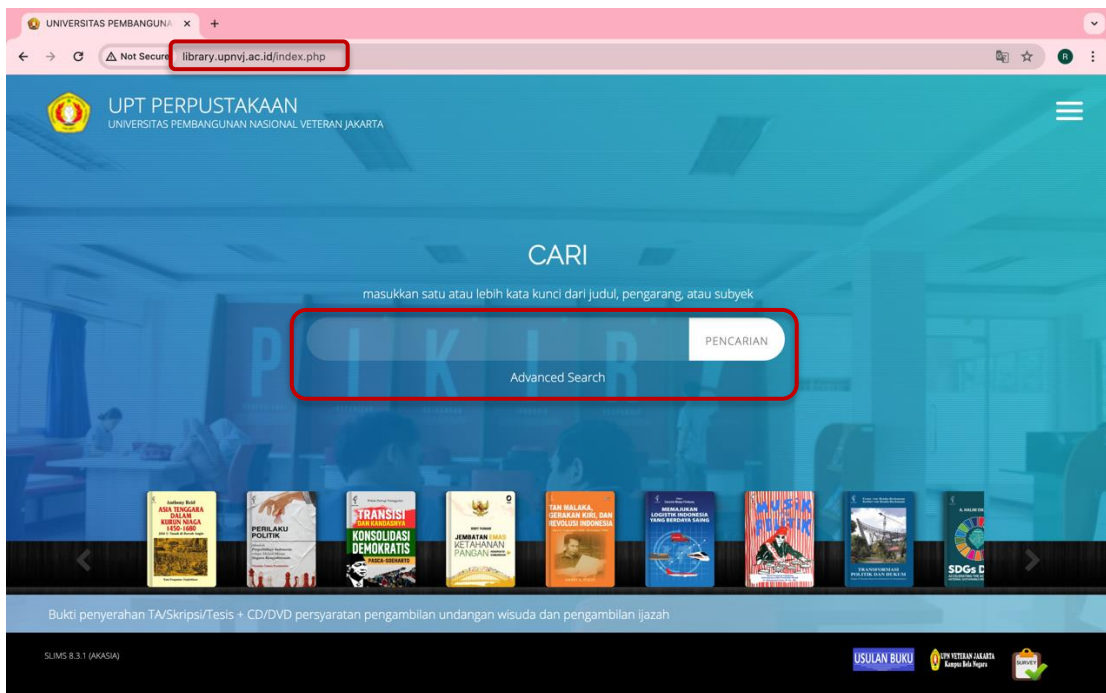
UNIVERSITAS PEMBANGUNA ×

Not Secure library.upnvj.ac.id/index.php

UPT PERPUSTAKAAN
UNIVERSITAS PEMBANGUNAN NASIONAL VETERAN JAKARTA

CARI

masukkan satu atau lebih kata kunci dari judul, pengarang, atau subyek

PENCARIAN

Advanced Search

Anthony Reid
ASIA TENGGARA DALAM KURUN NIAGA 1450-1680

PERILAKU POLITIK

TRANSISI DAN KANDASNYA KONSOLIDASI DEMOKRATIS PASCA-SOEHARTO

JEMBATAN EMAS KETAHANAN PANGAN

TAN MALAKA, GERAKAN KIRI, DAN REVOLUSI INDONESIA

MEMAJUKAN LOGISTIK INDONESIA YANG BERDAYA SAING

MUSIK POLITIK

TRANSFORMASI POLITIK DAN HUKUM

SDGs

Bukti penyerahan TA/Skripsi/Tesis + CD/DVD persyaratan pengambilan undangan wisuda dan pengambilan ijazah

SLIMS 8.3.1 (AKASIA)

USULAN BUKU

UPN VETERAN JAKARTA Kampus Bela Negara

SURVEY